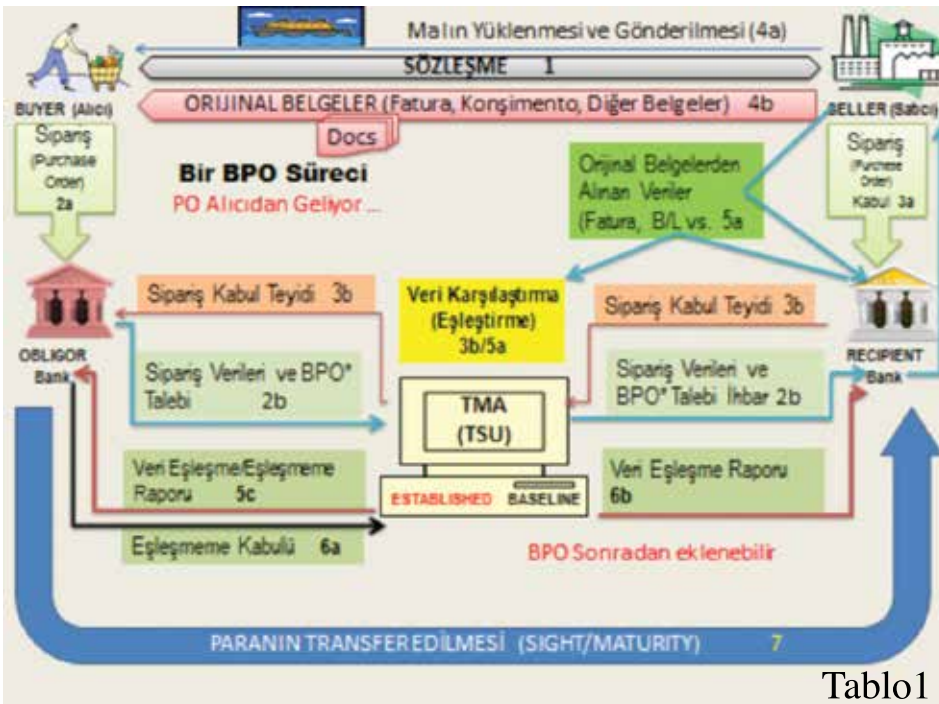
Malın Yüklenmesi ve Gönderilmesi (4a)

SÖZLEŞME 1

BUYER (Alıcı)

ORIJINAL BELGELER (Fatura, Konşimento, Diğer Belgeler) 4b

SELLER (Satıcı)

Docs

Sipariş (Purchase Order) 2a

Bir BPO Süreci

PO Alıcıdan Geliyor ...

Orijinal Belgelerden Alınan Veriler (Fatura, B/L vs. 5a

Sipariş (Purchase Order) Kabul 3a

Sipariş Kabul Teyidi 3b

Veri Karşılaştırma (Eşleştirme) 3b/5a

Sipariş Kabul Teyidi 3b

OBLIGOR Bank

Sipariş Verileri ve BPO* Talebi 2b

Sipariş Verileri ve BPO* Talebi İhbar 2b

RECIPIENT Bank

TMA (TSU)

Veri Eşleşme/Eşleşmeme Raporu 5c

ESTABLISHED BASELINE

Veri Eşleşme Raporu 6b

Eşleşmeme Kabulü 6a

BPO Sonradan eklenebilir

PARANIN TRANSFER EDİLMESİ (SIGHT/MATURITY) 7

Tablo1